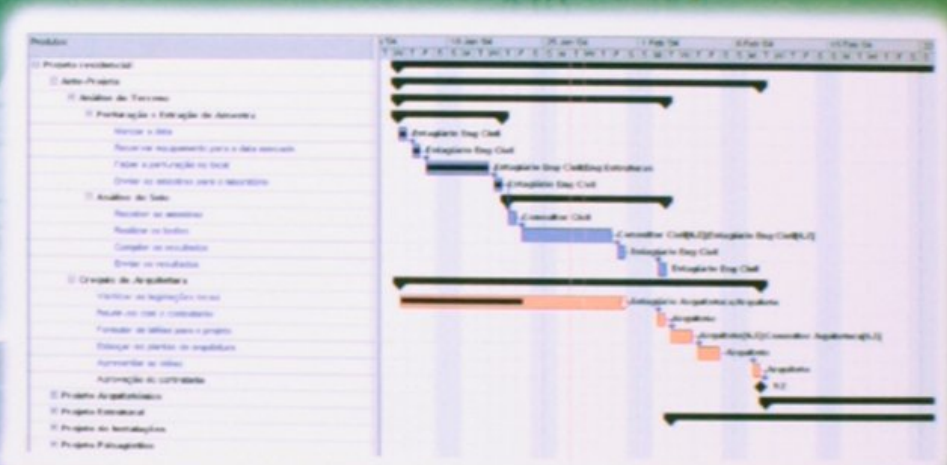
Produtos

Projeto residencial
Ante-Projeto
Análise do Terreno
Perfuração + Extração de Amostra
Marcar a data
Reservar equipamento para a data marcada
Fazer a perfuração no local
Enviar as amostras para o laboratório
Análise do Solo
Receber as amostras
Realizar os testes
Compilar os resultados
Enviar os resultados
Croquis de Arquitetura
Verificar as legislações locais
Reunir-se com o contratante
Formular as idéias para o projeto
Esboçar as plantas de arquitetura
Apresentar as idéias
Aprovação do contratante
Projeto Arquitetônico
Projeto Estrutural
Projeto de Instalações
Projeto Paisagístico

Estagiário Eng Civil
Estagiário Eng Civil
Estagiário Eng Civil;Eng Estruturas
Estagiário Eng Civil
Consultor Civil
Consultor Civil[0,5];Estagiário Eng Civil[0,5]
Estagiário Eng Civil
Estagiário Eng Civil
Estagiário Arquitetura;Arquiteto
Arquiteto
Arquiteto[0,5];Consultor Arquitetura[0,5]
Arquiteto
Arquiteto
5/2